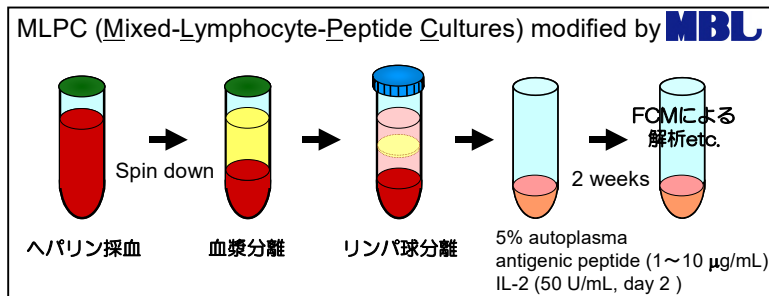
MLPC (Mixed-Lymphocyte-Peptide Cultures) modified by MBL

Spin down

2 weeks

FCMによる解析etc.

ヘパリン採血

血漿分離

リンパ球分離

5% autoplasma
antigenic peptide (1～10 μg/mL)
IL-2 (50 U/mL, day 2 )